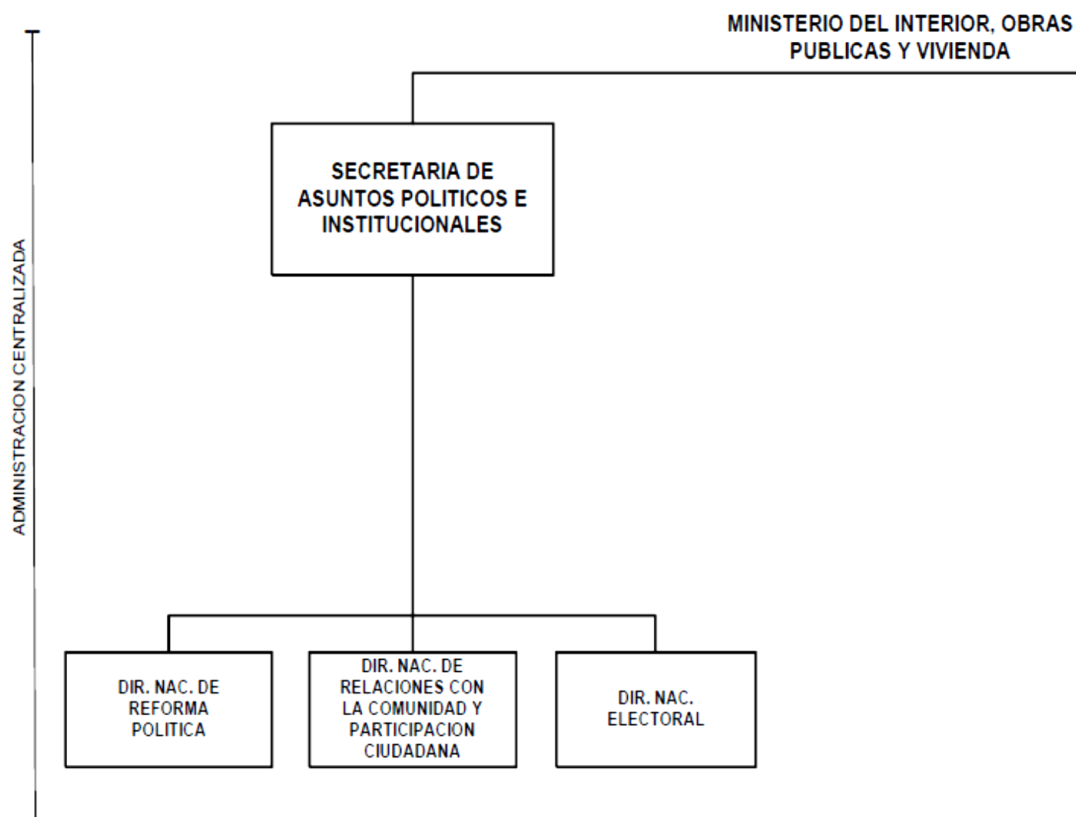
ADMINISTRACION CENTRALIZADA

MINISTERIO DEL INTERIOR, OBRAS PUBLICAS Y VIVIENDA

SECRETARIA DE ASUNTOS POLITICOS E INSTITUCIONALES

DIR. NAC. DE REFORMA POLITICA

DIR. NAC. DE RELACIONES CON LA COMUNIDAD Y PARTICIPACION CIUDADANA

DIR. NAC. ELECTORAL